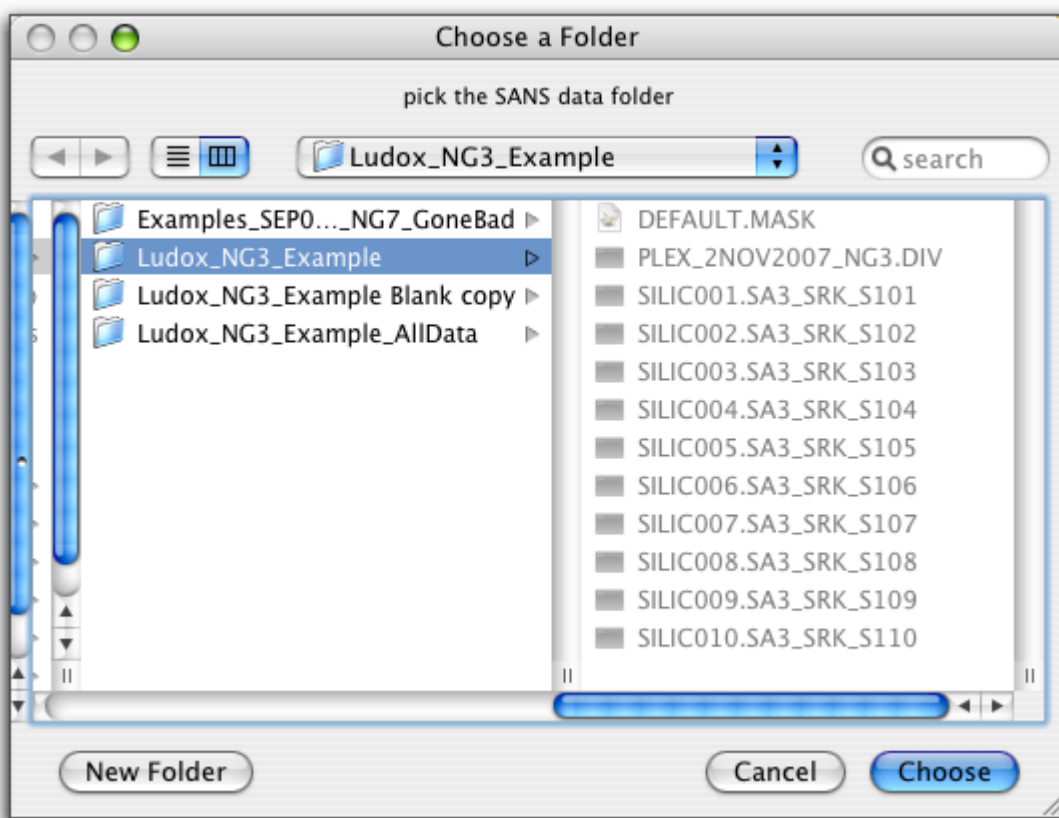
Choose a Folder

pick the SANS data folder

Ludox_NG3_Example

search

Examples_SEP0..._NG7_GoneBad
Ludox_NG3_Example
Ludox_NG3_Example Blank copy
Ludox_NG3_Example_AllData

DEFAULT.MASK
PLEX_2NOV2007_NG3.DIV
SILIC001.SA3_SRK_S101
SILIC002.SA3_SRK_S102
SILIC003.SA3_SRK_S103
SILIC004.SA3_SRK_S104
SILIC005.SA3_SRK_S105
SILIC006.SA3_SRK_S106
SILIC007.SA3_SRK_S107
SILIC008.SA3_SRK_S108
SILIC009.SA3_SRK_S109
SILIC010.SA3_SRK_S110

New Folder

Cancel

Choose